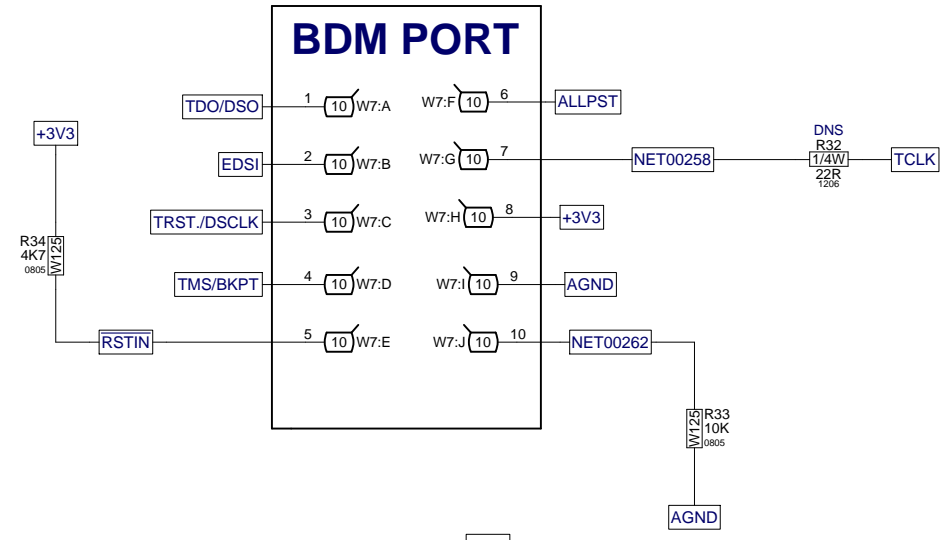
BDM PORT

+3V3

R34
4K7
0805
W125

TDO/DSO
1
10
W7:A

EDSI
2
10
W7:B

TRST./DSCLK
3
10
W7:C

TMS/BKPT
4
10
W7:D

$\overline{\text{RSTIN}}$
5
10
W7:E

W7:F
10
6
ALLPST

W7:G
10
7
NET00258

DNS
R32
1/4W
22R
1206
TCLK

W7:H
10
8
+3V3

W7:I
10
9
AGND

W7:J
10
10
NET00262

W125
R33
10K
0805

AGND